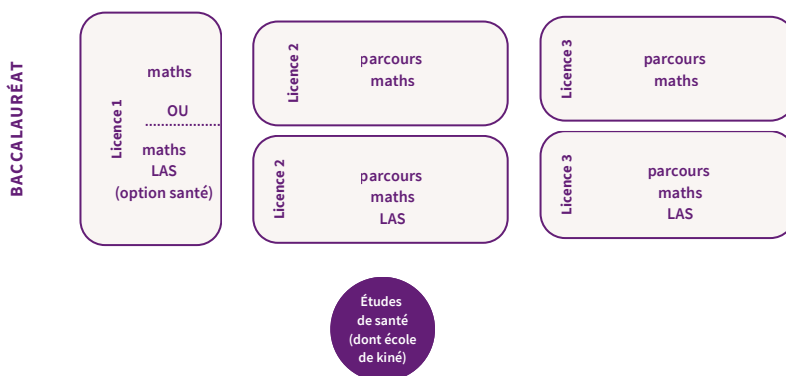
BACCALAURÉAT

Licence 1
maths
OU
maths
LAS
(option santé)

Licence 2
parcours
maths

Licence 2
parcours
maths
LAS

Licence 3
parcours
maths

Licence 3
parcours
maths
LAS

Études
de santé
(dont école
de kiné)